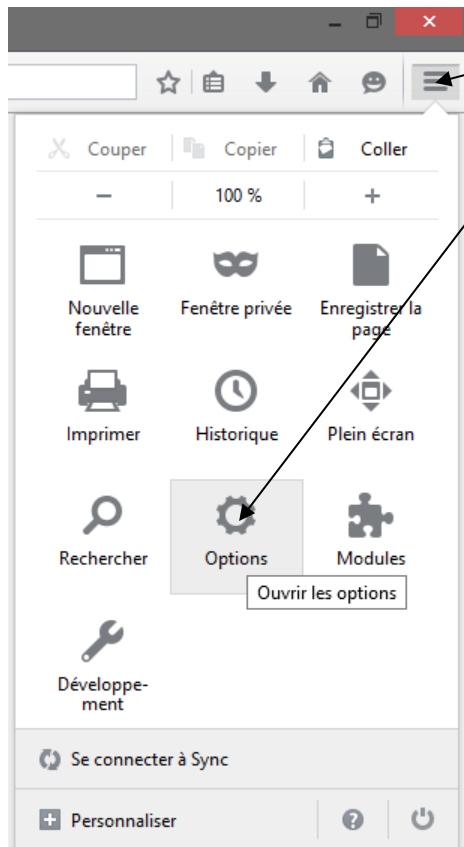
Couper Copier Coller

– 100 % +

Nouvelle fenêtre

Fenêtre privée

Enregistrer la page

Imprimer

Historique

Plein écran

Rechercher

Options

Modules

Ouvrir les options

Développement

Se connecter à Sync

Personnaliser